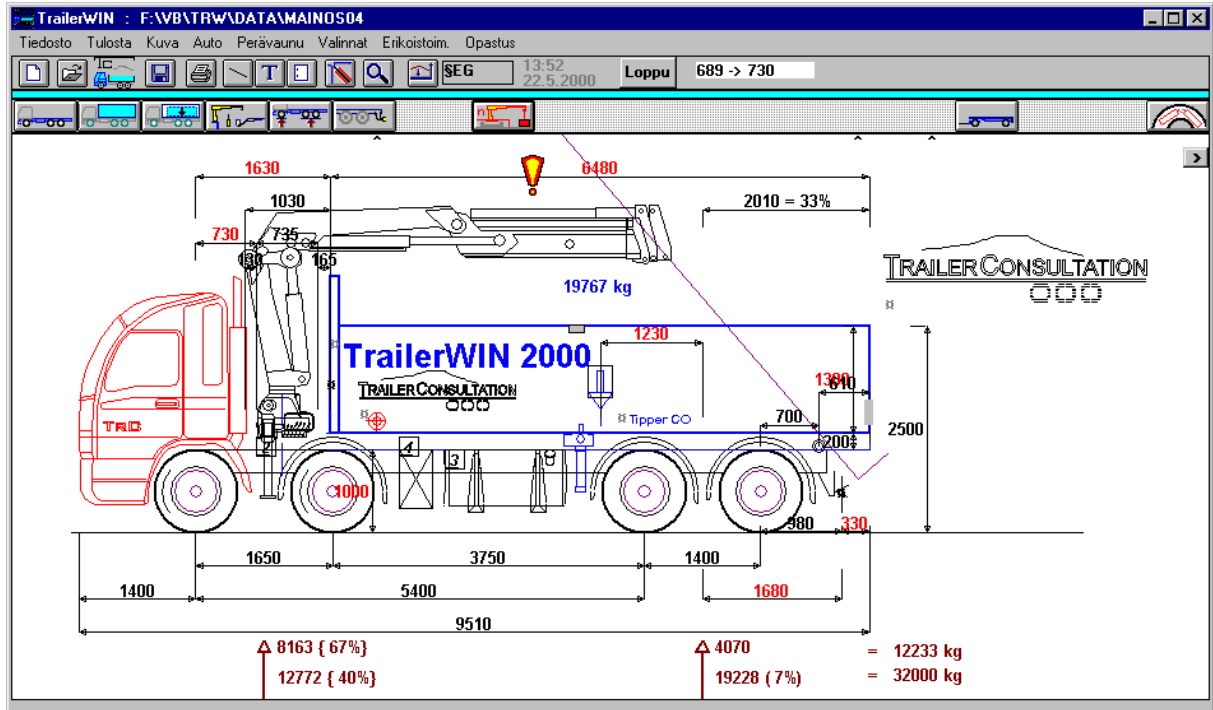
TrailerWIN : F:\VB\TRW\DATA\MAINOS04

Tiedosto Tulosta Kuva Auto Perävaunu Valinnat Erikoistoim. Opastus

T
SEG
13:52
22.5.2000
Loppu
689 -> 730

1630
6480
1030
2010 = 33%
730
735
130
165
19767 kg
TRAILERCONSULTATION
TrailerWIN 2000
1230
TRAILERCONSULTATION
1300
610
Tipper CO
700
200
2500
TRB
4
3
1000
980
330
1650
3750
1400
1400
5400
1680
9510

8163 ( 67%)
12772 ( 40%)
4070
19228 ( 7%)
= 12233 kg
= 32000 kg